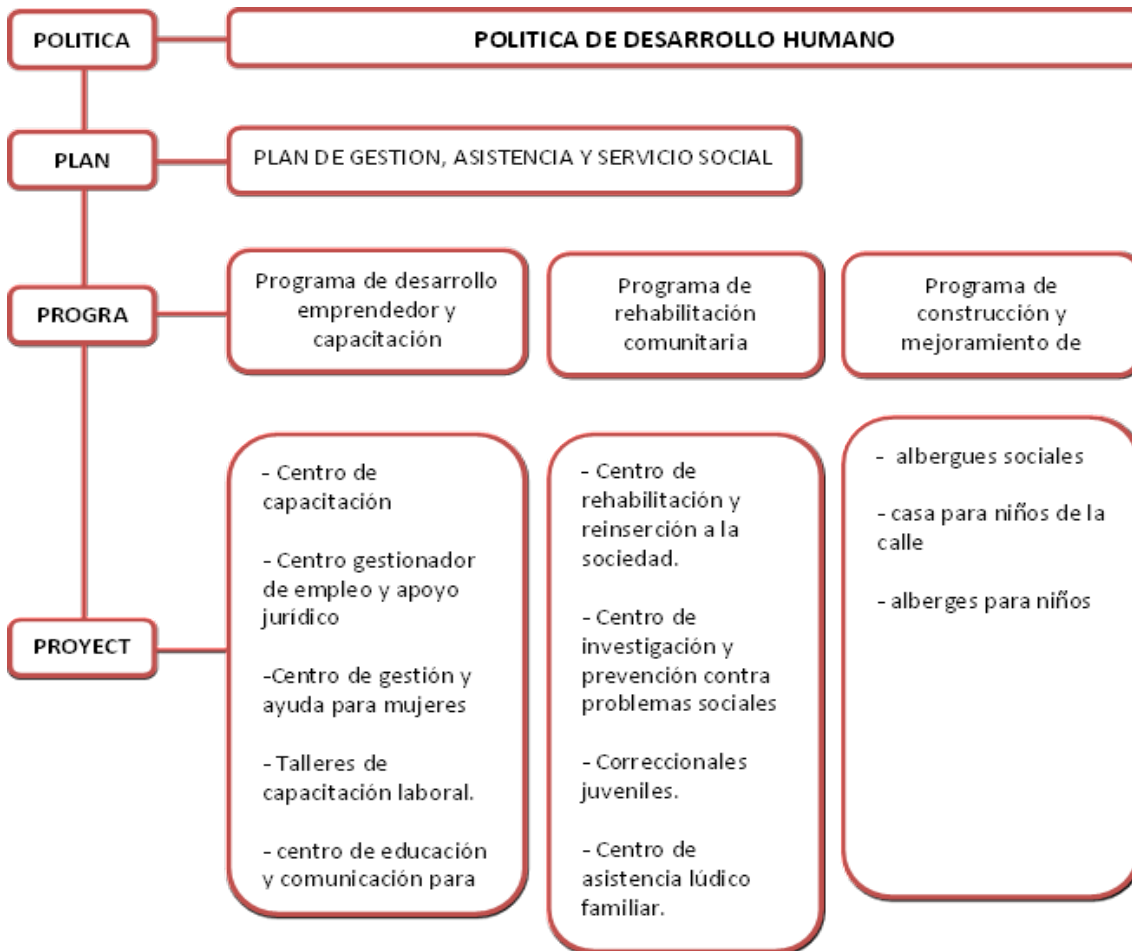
POLITICA

POLITICA DE DESARROLLO HUMANO

PLAN

PLAN DE GESTION, ASISTENCIA Y SERVICIO SOCIAL

PROGRA

Programa de desarrollo emprendedor y capacitación

Programa de rehabilitación comunitaria

Programa de construcción y mejoramiento de

PROYECT

- Centro de capacitación

- Centro gestionador de empleo y apoyo jurídico

-Centro de gestión y ayuda para mujeres

- Talleres de capacitación laboral.

- centro de educación y comunicación para

- Centro de rehabilitación y reinserción a la sociedad.

- Centro de investigación y prevención contra problemas sociales

- Correccionales juveniles.

- Centro de asistencia lúdico familiar.

- albergues sociales

- casa para niños de la calle

- alberges para niños